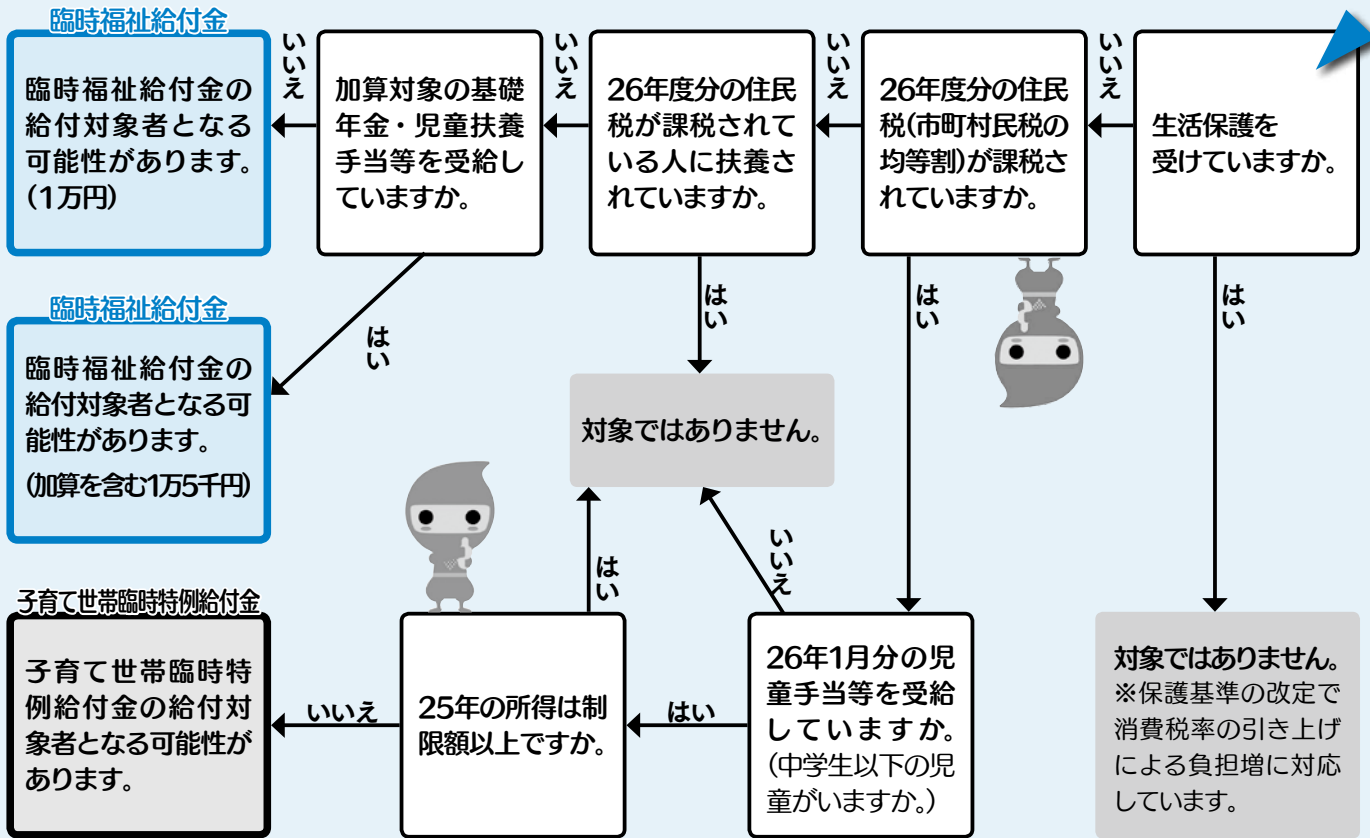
生活保護を受けていますか。

いいえ

26年度分の住民税(市町村民税の均等割)が課税されていますか。

いいえ

26年度分の住民税が課税されている人に扶養されていますか。

いいえ

加算対象の基礎年金・児童扶養手当等を受給していますか。

いいえ

臨時福祉給付金

臨時福祉給付金の給付対象者となる可能性があります。(1万円)

はい

臨時福祉給付金

臨時福祉給付金の給付対象者となる可能性があります。

(加算を含む1万5千円)

はい

対象ではありません。

はい

26年1月分の児童手当等を受給していますか。(中学生以下の児童がいますか。)

いいえ

はい

25年の所得は制限額以上ですか。

はい

いいえ

子育て世帯臨時特例給付金

子育て世帯臨時特例給付金の給付対象者となる可能性があります。

はい

対象ではありません。
※保護基準の改定で消費税率の引き上げによる負担増に対応しています。